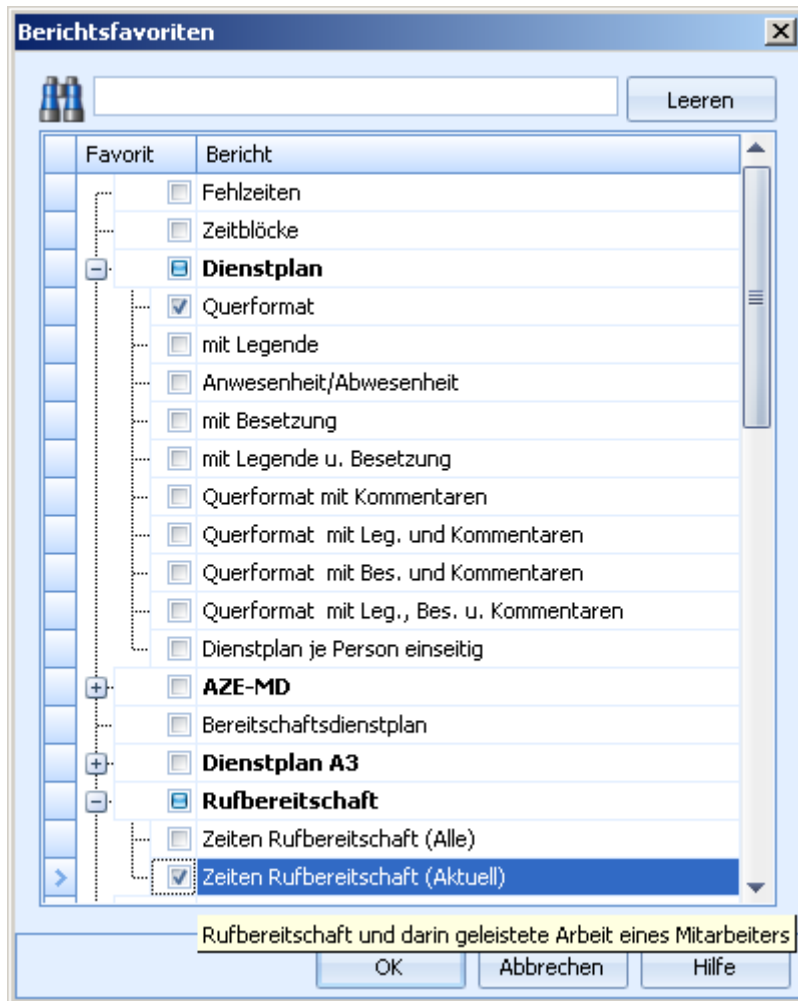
Berichtsfavoriten

Leeren

| Favorit | Bericht |
|---|---|
| | Fehlzeiten |
| | Zeitblöcke |
| | **Dienstplan** |
| | Querformat |
| | mit Legende |
| | Anwesenheit/Abwesenheit |
| | mit Besetzung |
| | mit Legende u. Besetzung |
| | Querformat mit Kommentaren |
| | Querformat mit Leg. und Kommentaren |
| | Querformat mit Bes. und Kommentaren |
| | Querformat mit Leg., Bes. u. Kommentaren |
| | Dienstplan je Person einseitig |
| | **AZE-MD** |
| | Bereitschaftsdienstplan |
| | **Dienstplan A3** |
| | **Rufbereitschaft** |
| | Zeiten Rufbereitschaft (Alle) |
| | Zeiten Rufbereitschaft (Aktuell) |

Rufbereitschaft und darin geleistete Arbeit eines Mitarbeiters

OK
Abbrechen
Hilfe